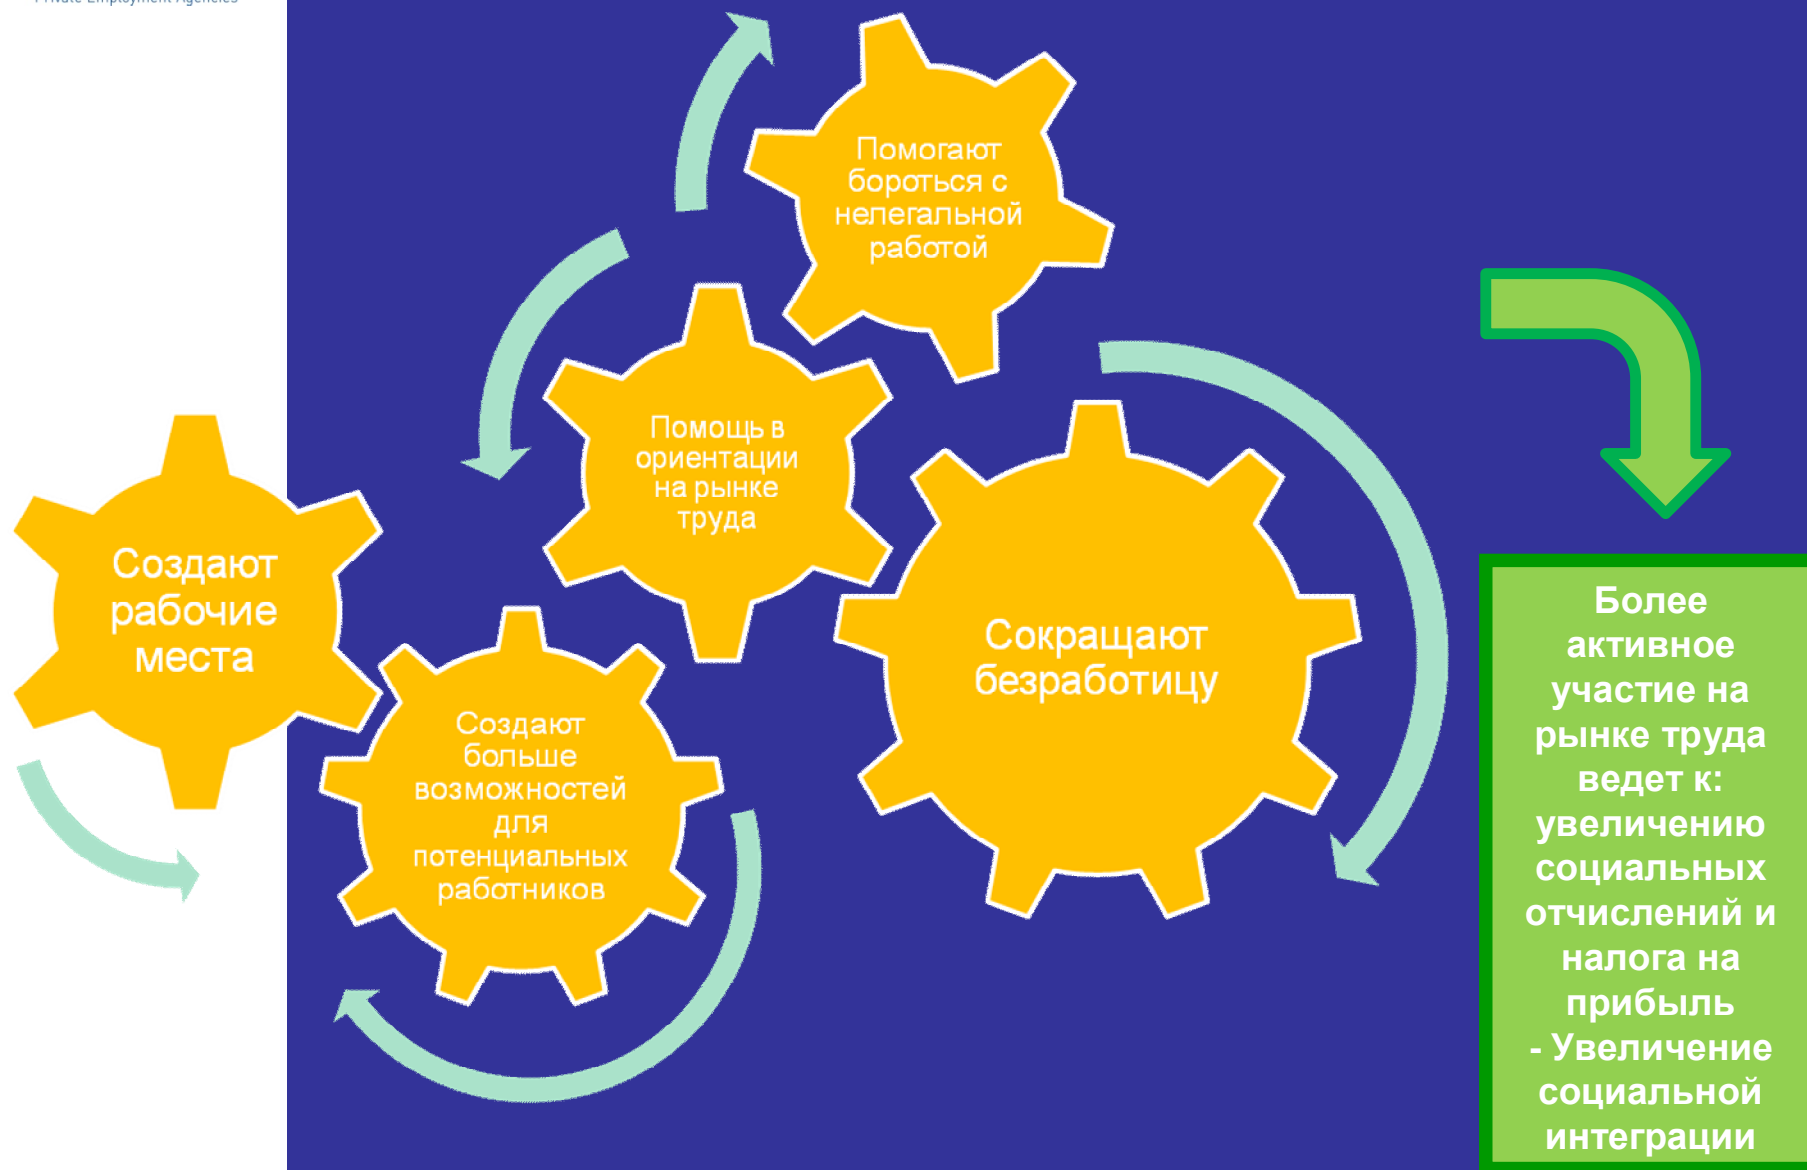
Private Employment Agencies

Помогают бороться с нелегальной работой

Помощь в ориентации на рынке труда

Создают рабочие места

Сокращают безработицу

Создают больше возможностей для потенциальных работников

Более активное участие на рынке труда ведет к: увеличению социальных отчислений и налога на прибыль
- Увеличение социальной интеграции